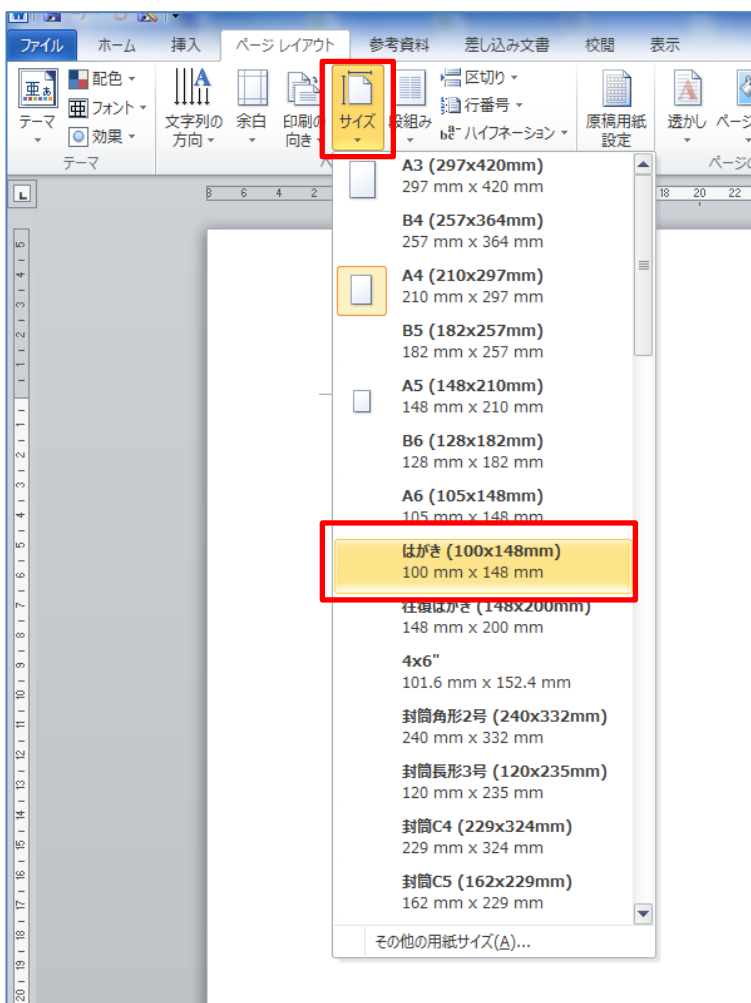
ファイル ホーム 挿入 ページ レイアウト 参考資料 差し込み文書 校閲 表示

テーマ 配色 フォント 効果 テーマ 文字列の方向 余白 印刷の向き サイズ 段組み 区切り 行番号 ハイフネーション 原稿用紙設定 透かし ページ

A3 (297x420mm)
297 mm x 420 mm

B4 (257x364mm)
257 mm x 364 mm

A4 (210x297mm)
210 mm x 297 mm

B5 (182x257mm)
182 mm x 257 mm

A5 (148x210mm)
148 mm x 210 mm

B6 (128x182mm)
128 mm x 182 mm

A6 (105x148mm)
105 mm x 148 mm

はがき (100x148mm)
100 mm x 148 mm

往復はがき (148x200mm)
148 mm x 200 mm

4x6"
101.6 mm x 152.4 mm

封筒角形2号 (240x332mm)
240 mm x 332 mm

封筒長形3号 (120x235mm)
120 mm x 235 mm

封筒C4 (229x324mm)
229 mm x 324 mm

封筒C5 (162x229mm)
162 mm x 229 mm

その他の用紙サイズ(A)...